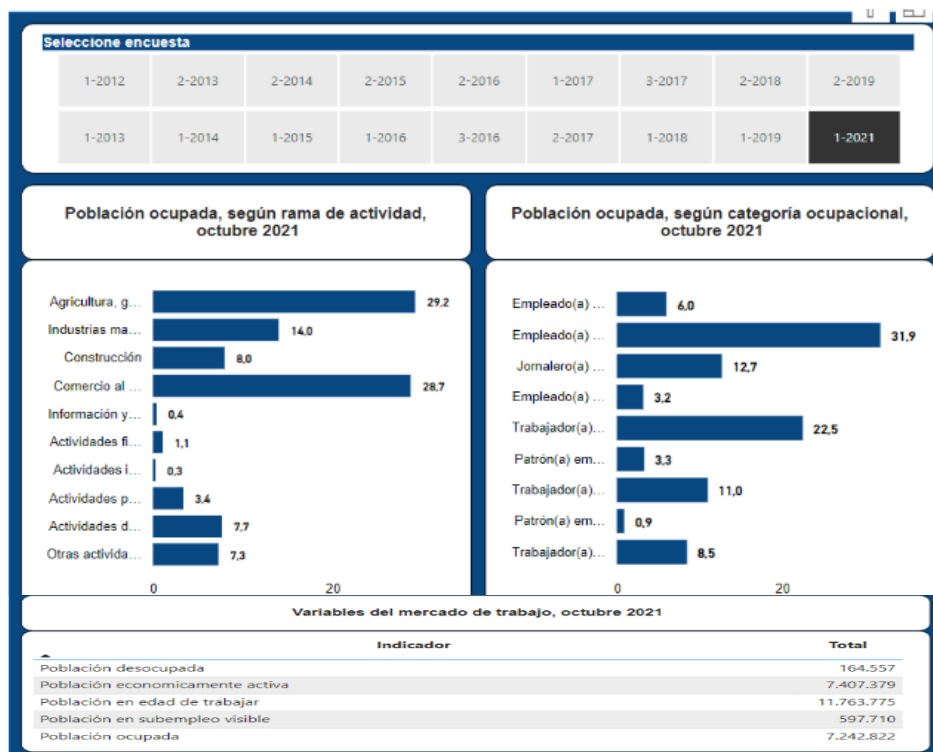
Seleccione encuesta

1-2012 2-2013 2-2014 2-2015 2-2016 1-2017 3-2017 2-2018 2-2019

1-2013 1-2014 1-2015 1-2016 3-2016 2-2017 1-2018 1-2019 1-2021

Población ocupada, según rama de actividad, octubre 2021

Agricultura, g... 29,2
Industrias ma... 14,0
Construcción 8,0
Comercio al ... 28,7
Información y... 0,4
Actividades fi... 1,1
Actividades i... 0,3
Actividades p... 3,4
Actividades d... 7,7
Otras activida... 7,3

0 20

Población ocupada, según categoría ocupacional, octubre 2021

Empleado(a) ... 6,0
Empleado(a) ... 31,9
Jornalero(a) ... 12,7
Empleado(a) ... 3,2
Trabajador(a)... 22,5
Patrón(a) em... 3,3
Trabajador(a)... 11,0
Patrón(a) em... 0,9
Trabajador(a)... 8,5

0 20

Variables del mercado de trabajo, octubre 2021

| Indicador | Total |
|---|---|
| Población desocupada | 164.557 |
| Población economicamente activa | 7.407.379 |
| Población en edad de trabajar | 11.763.775 |
| Población en subempleo visible | 597.710 |
| Población ocupada | 7.242.822 |